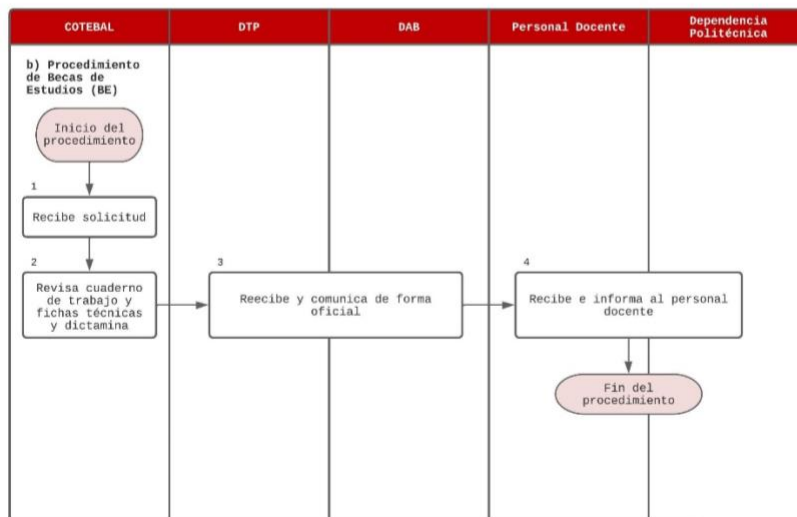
| COTEBAL | DTP | DAB | Personal Docente | Dependencia Politécnica |
|---|---|---|---|---|

b) Procedimiento de Becas de Estudios (BE)

Inicio del procedimiento

1

Recibe solicitud

2

Revisa cuaderno de trabajo y fichas técnicas y dictamina

3

Reecibe y comunica de forma oficial

4

Recibe e informa al personal docente

Fin del procedimiento